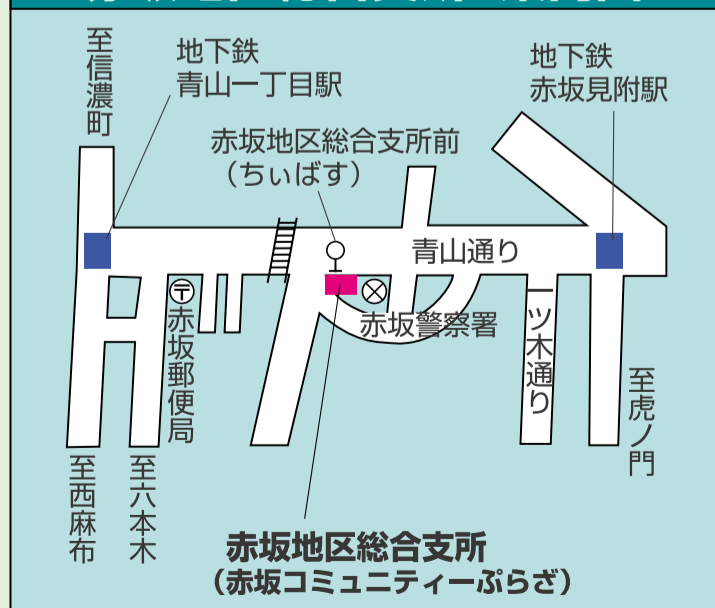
至信濃町

地下鉄
青山一丁目駅

地下鉄
赤坂見附駅

赤坂地区総合支所前
（ちぃばす）

青山通り

赤坂郵便局

赤坂警察署

一ツ木通り

至虎ノ門

至西麻布

至六本木

赤坂地区総合支所
（赤坂コミュニティーぷらざ）